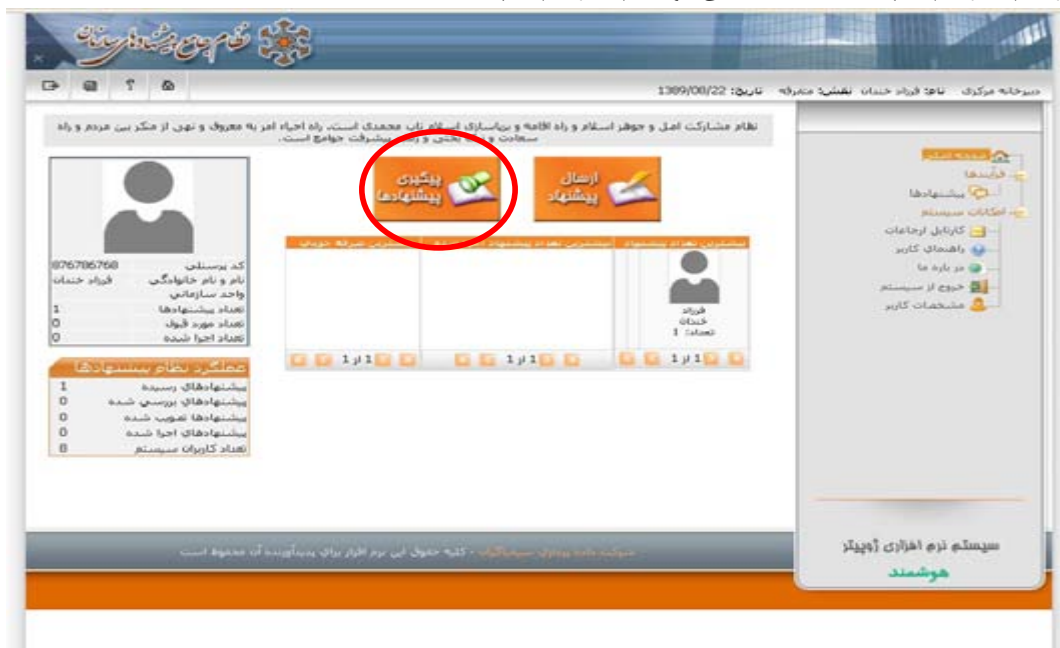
نظام جامع پیشنهادهای سازمان

دبیرخانه مرکزی نام: فرزاد خندان نقش: متفرقه تاریخ: 1389/08/22

نظام مشارکت اصل و جوهر اسلام و راه اقامه و برپاسازی اسلام ناب محمدی است. راه احیاء امر به معروف و نهی از منکر بین مردم و راه سعادت و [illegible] پیشرفت جوامع است.

صفحه اصلی
فرآیندها
پیشنهادها
امکانات سیستم
کارتابل ارجاعات
راهنمای کاربر
در باره ما
خروج از سیستم
مشخصات کاربر

ارسال پیشنهاد

پیگیری پیشنهادها

بیشترین تعداد پیشنهاد | بیشترین تعداد پیشنهاد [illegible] | بیشترین ضریب خوبی

فرزاد
خندان
تعداد: 1

1 از 1 | 1 از 1 | 1 از 1

| | |
|---|---|
| کد پرسنلی | 876786768 |
| نام و نام خانوادگی | فرزاد خندان |
| واحد سازمانی | |
| تعداد پیشنهادها | 1 |
| تعداد مورد قبول | 0 |
| تعداد اجرا شده | 0 |

عملکرد نظام پیشنهادها

| | |
|---|---|
| پیشنهادهای رسیده | 1 |
| پیشنهادهای بررسی شده | 0 |
| پیشنهادها تصویب شده | 0 |
| پیشنهادهای اجرا شده | 0 |
| تعداد کاربران سیستم | 8 |

سیستم نرم افزاری ژوپیتر
هوشمند

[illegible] - کلیه حقوق این نرم افزار برای پدیدآورنده آن محفوظ است